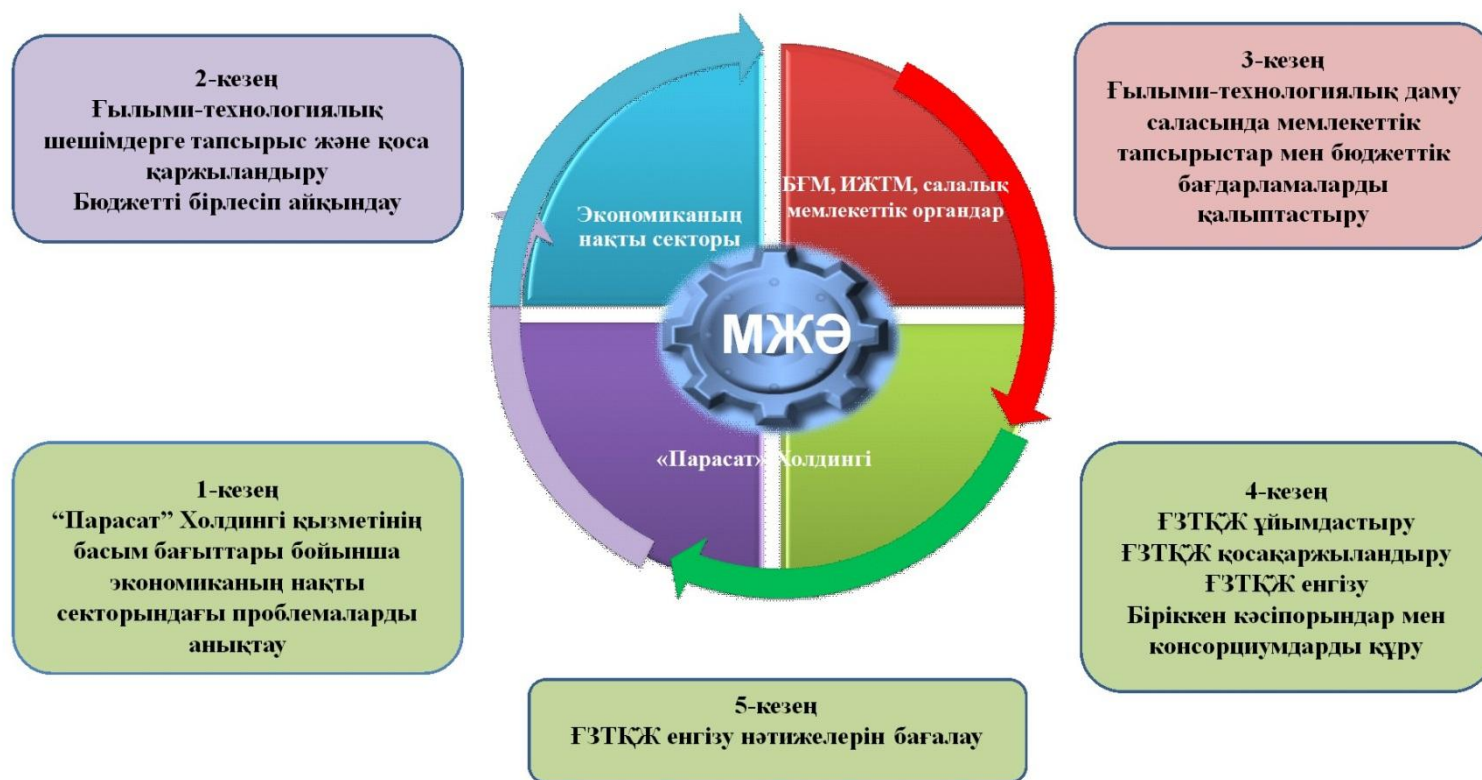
2-кезең
Ғылыми-технологиялық шешімдерге тапсырыс және қоса қаржыландыру
Бюджетті бірлесіп айқындау

3-кезең
Ғылыми-технологиялық даму саласында мемлекеттік тапсырыстар мен бюджеттік бағдарламаларды қалыптастыру

Экономиканың нақты секторы

БҒМ, ИЖТМ, салалық мемлекеттік органдар

МЖӘ

«Парасат» Холдингі

1-кезең
"Парасат" Холдингі қызметінің басым бағыттары бойынша экономиканың нақты секторындағы проблемаларды анықтау

4-кезең
ҒЗТКЖ ұйымдастыру
ҒЗТКЖ қосақаржыландыру
ҒЗТКЖ енгізу
Біріккен кәсіпорындар мен консорциумдарды құру

5-кезең
ҒЗТКЖ енгізу нәтижелерін бағалау